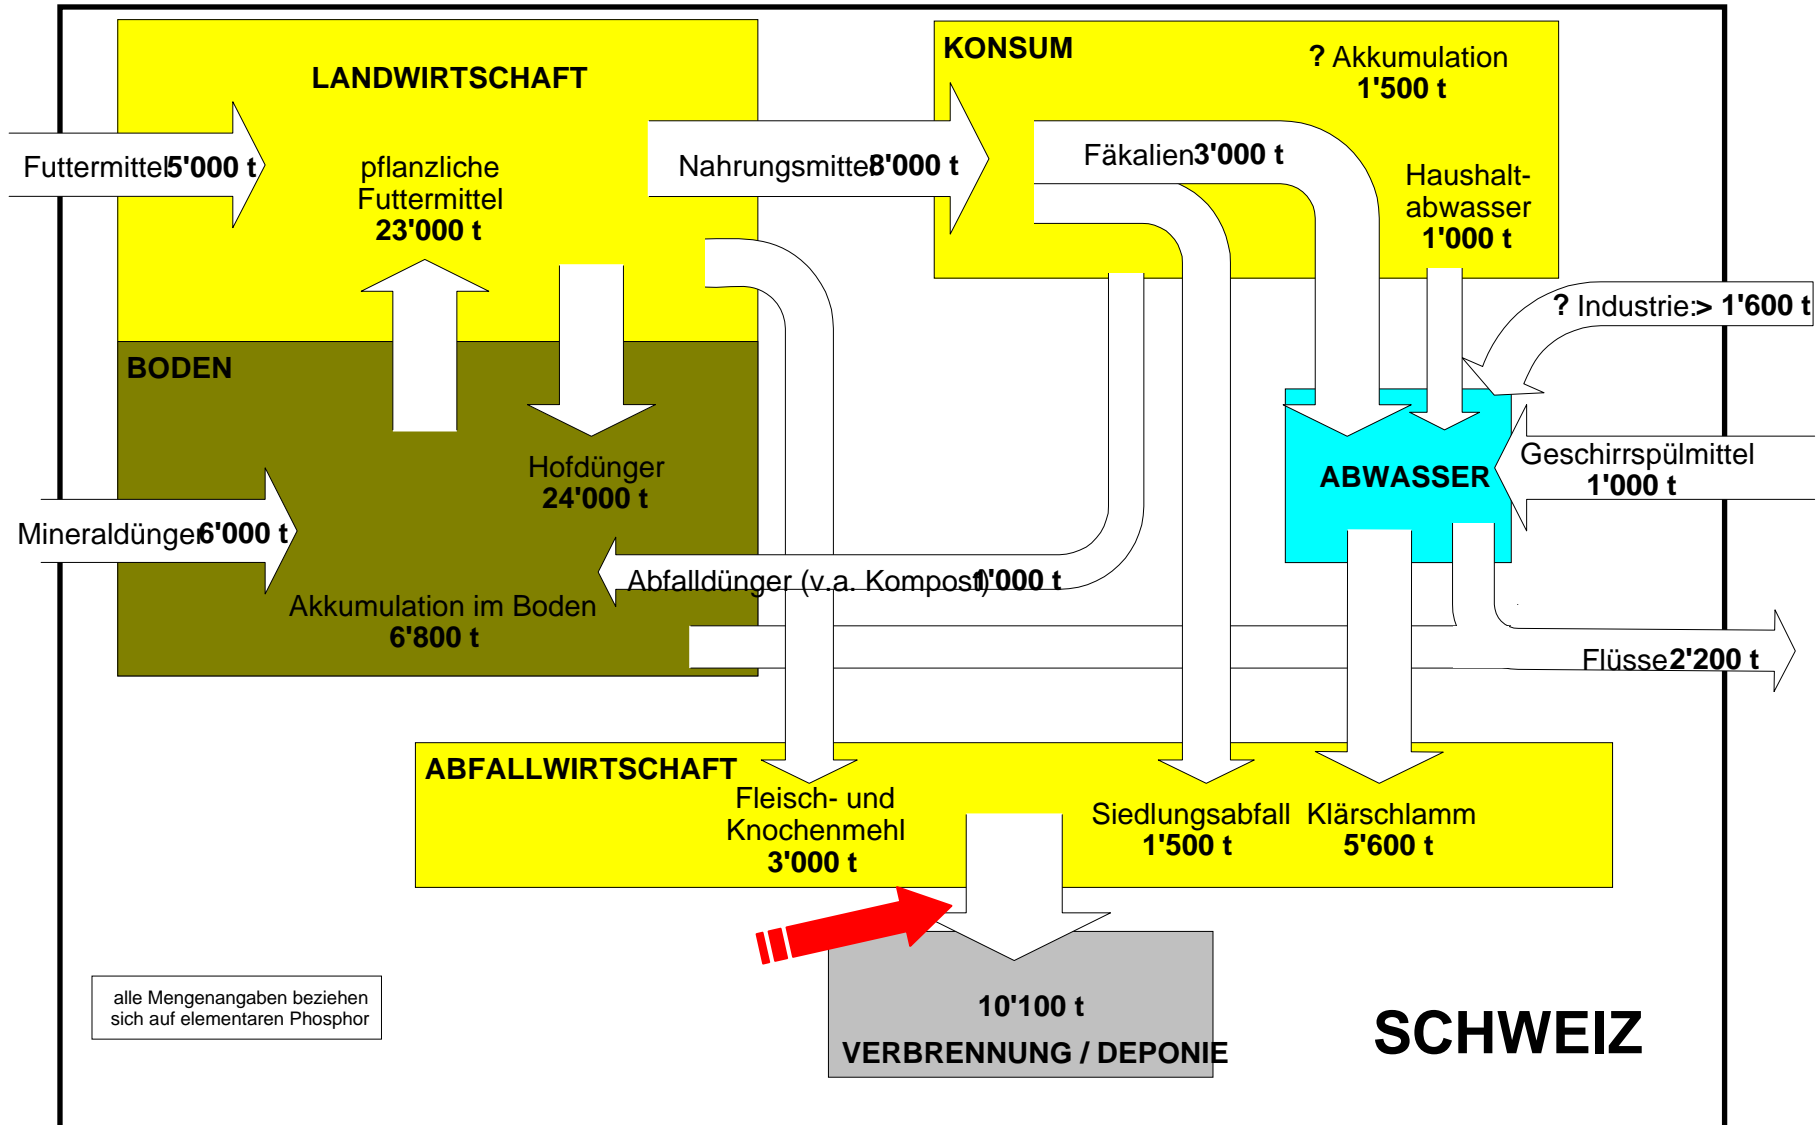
LANDWIRTSCHAFT

Futtermittel 5'000 t

pflanzliche Futtermittel 23'000 t

KONSUM

? Akkumulation 1'500 t

Nahrungsmittel 8'000 t

Fäkalien 3'000 t

Haushalt-abwasser 1'000 t

? Industrie: > 1'600 t

BODEN

Hofdünger 24'000 t

ABWASSER

Geschirrspülmittel 1'000 t

Mineraldünger 6'000 t

Abfalldünger (v.a. Kompost) 1'000 t

Akkumulation im Boden 6'800 t

Flüsse 2'200 t

ABFALLWIRTSCHAFT

Fleisch- und Knochenmehl 3'000 t

Siedlungsabfall 1'500 t

Klärschlamm 5'600 t

10'100 t

VERBRENNUNG / DEPONIE

alle Mengenangaben beziehen sich auf elementaren Phosphor

SCHWEIZ